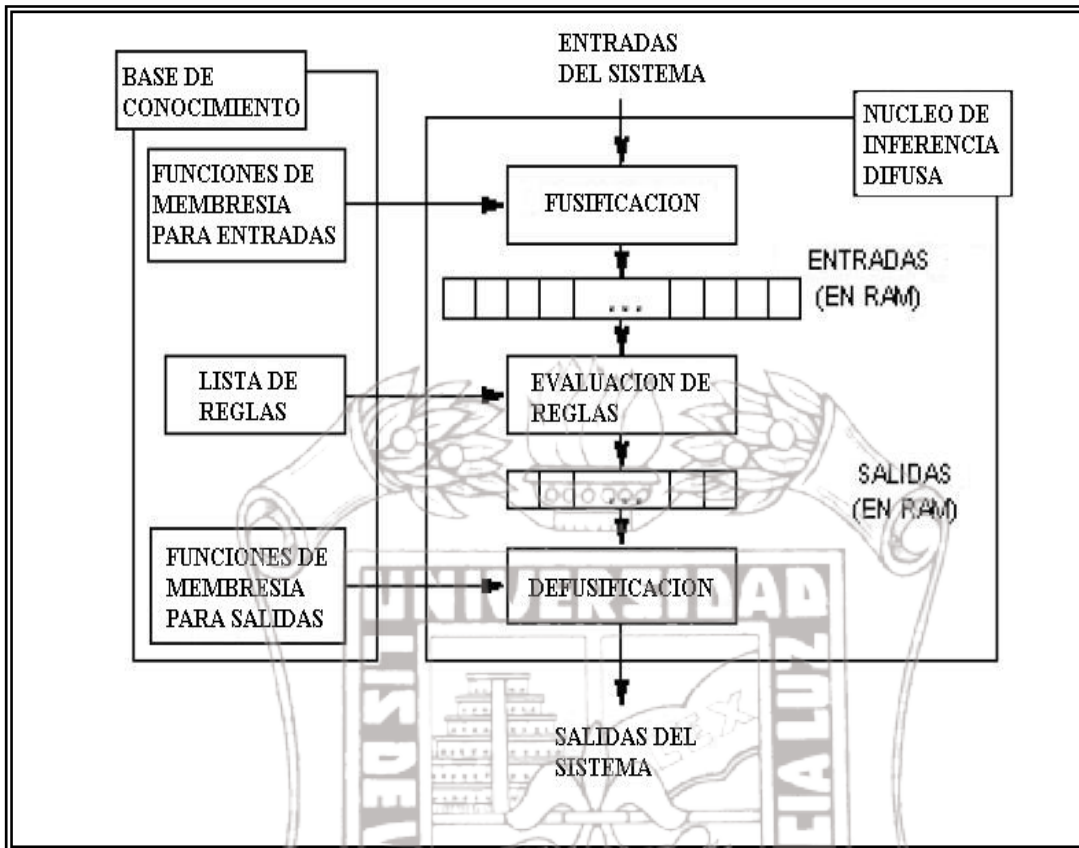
BASE DE CONOCIMIENTO

ENTRADAS DEL SISTEMA

NUCLEO DE INFERENCIA DIFUSA

FUNCIONES DE MEMBRESIA PARA ENTRADAS

FUSIFICACION

ENTRADAS (EN RAM)

...

LISTA DE REGLAS

EVALUACION DE REGLAS

SALIDAS (EN RAM)

FUNCIONES DE MEMBRESIA PARA SALIDAS

DEFUSIFICACION

SALIDAS DEL SISTEMA

UNIVERSIDAD
LIS DE
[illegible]
CIA LUZ